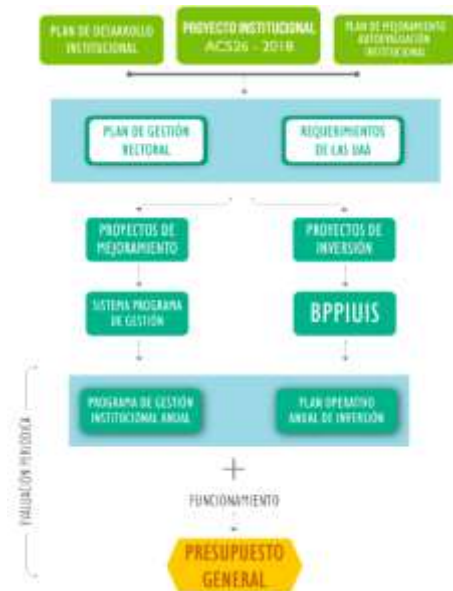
PLAN DE DESARROLLO INSTITUCIONAL

PROYECTO INSTITUCIONAL ACS26 - 2018

PLAN DE MEJORAMIENTO AUTOEVALUACIÓN INSTITUCIONAL

PLAN DE GESTIÓN RECTORAL

REQUERIMIENTOS DE LAS UAA

PROYECTOS DE MEJORAMIENTO

PROYECTOS DE INVERSIÓN

SISTEMA PROGRAMA DE GESTIÓN

BPPIUIS

EVALUACIÓN PERIÓDICA

PROGRAMA DE GESTIÓN INSTITUCIONAL ANUAL

PLAN OPERATIVO ANUAL DE INVERSIÓN

+

FUNCIONAMIENTO

PRESUPUESTO GENERAL